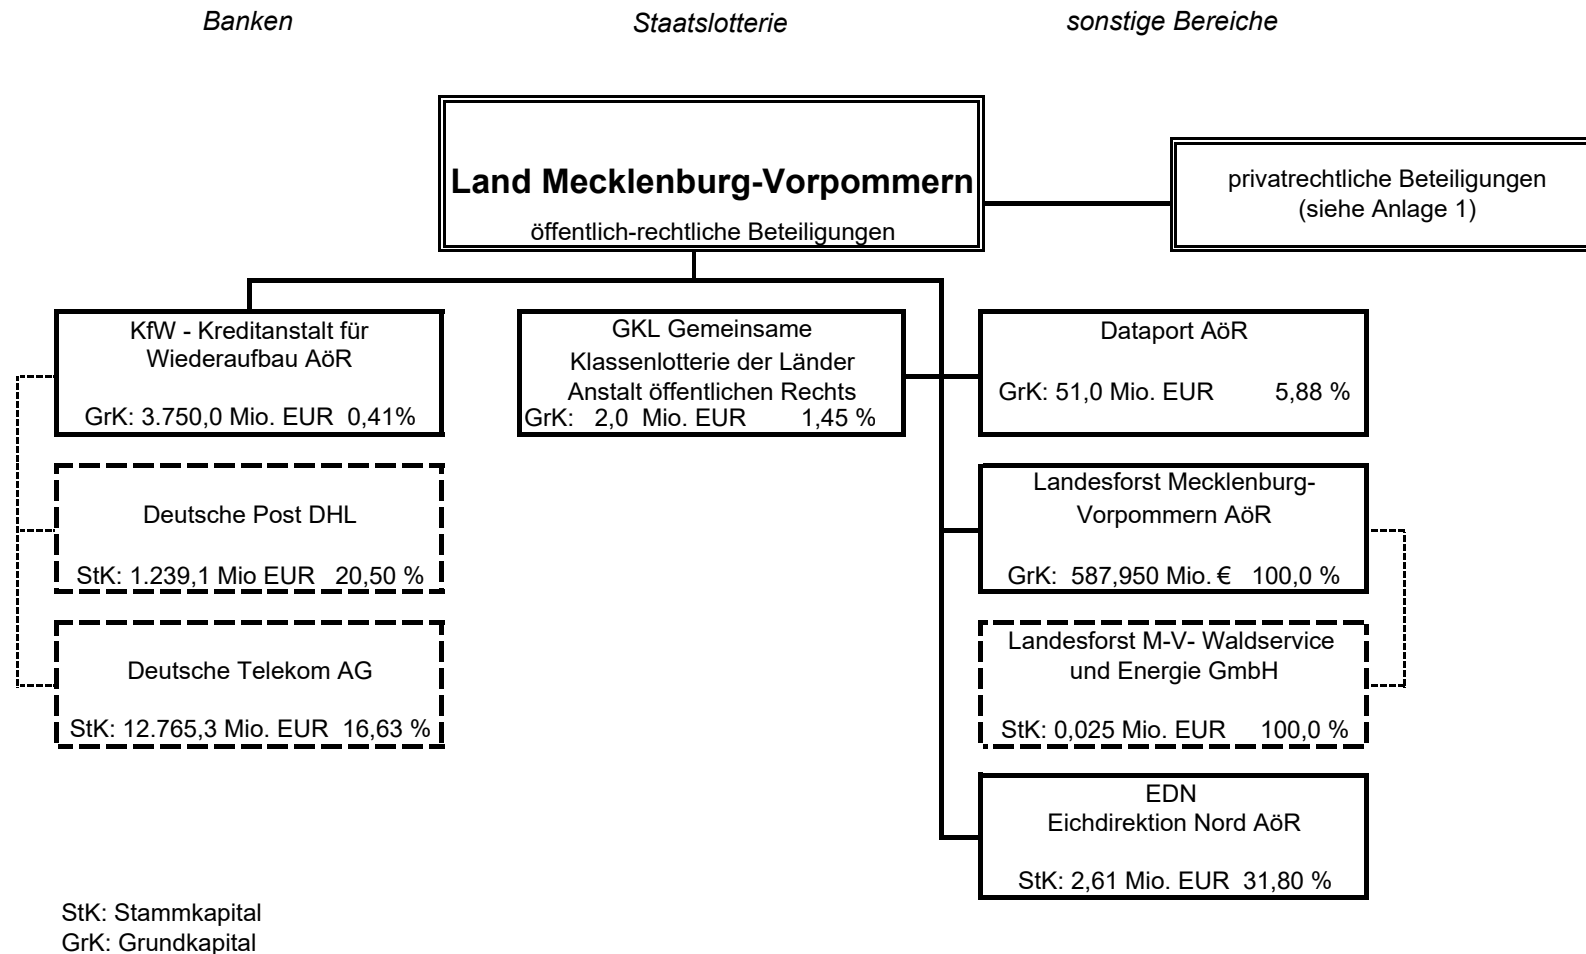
Banken

Staatslotterie

sonstige Bereiche

Land Mecklenburg-Vorpommern

öffentlich-rechtliche Beteiligungen

privatrechtliche Beteiligungen
(siehe Anlage 1)

KfW - Kreditanstalt für Wiederaufbau AöR

GrK: 3.750,0 Mio. EUR 0,41%

Deutsche Post DHL

StK: 1.239,1 Mio EUR 20,50 %

Deutsche Telekom AG

StK: 12.765,3 Mio. EUR 16,63 %

GKL Gemeinsame Klassenlotterie der Länder Anstalt öffentlichen Rechts

GrK: 2,0 Mio. EUR 1,45 %

Dataport AöR

GrK: 51,0 Mio. EUR 5,88 %

Landesforst Mecklenburg-Vorpommern AöR

GrK: 587,950 Mio. € 100,0 %

Landesforst M-V- Waldservice und Energie GmbH

StK: 0,025 Mio. EUR 100,0 %

EDN
Eichdirektion Nord AöR

StK: 2,61 Mio. EUR 31,80 %

StK: Stammkapital
GrK: Grundkapital